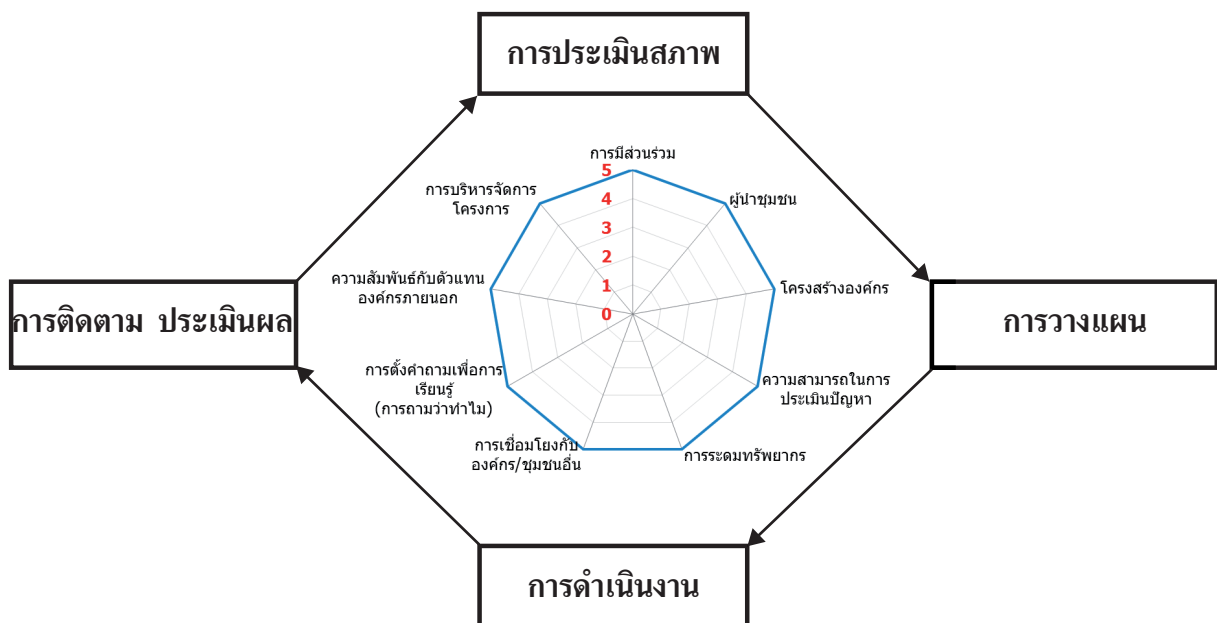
การประเมินสภาพ

การวางแผน

การดำเนินงาน

การติดตาม ประเมินผล

การมีส่วนร่วม

5
4
3
2
1
0

ผู้นำชุมชน

โครงสร้างองค์กร

ความสามารถในการประเมินปัญหา

การระดมทรัพยากร

การเชื่อมโยงกับองค์กร/ชุมชนอื่น

การตั้งคำถามเพื่อการเรียนรู้ (การถามว่าทำไม)

ความสัมพันธ์กับตัวแทนองค์กรภายนอก

การบริหารจัดการโครงการ